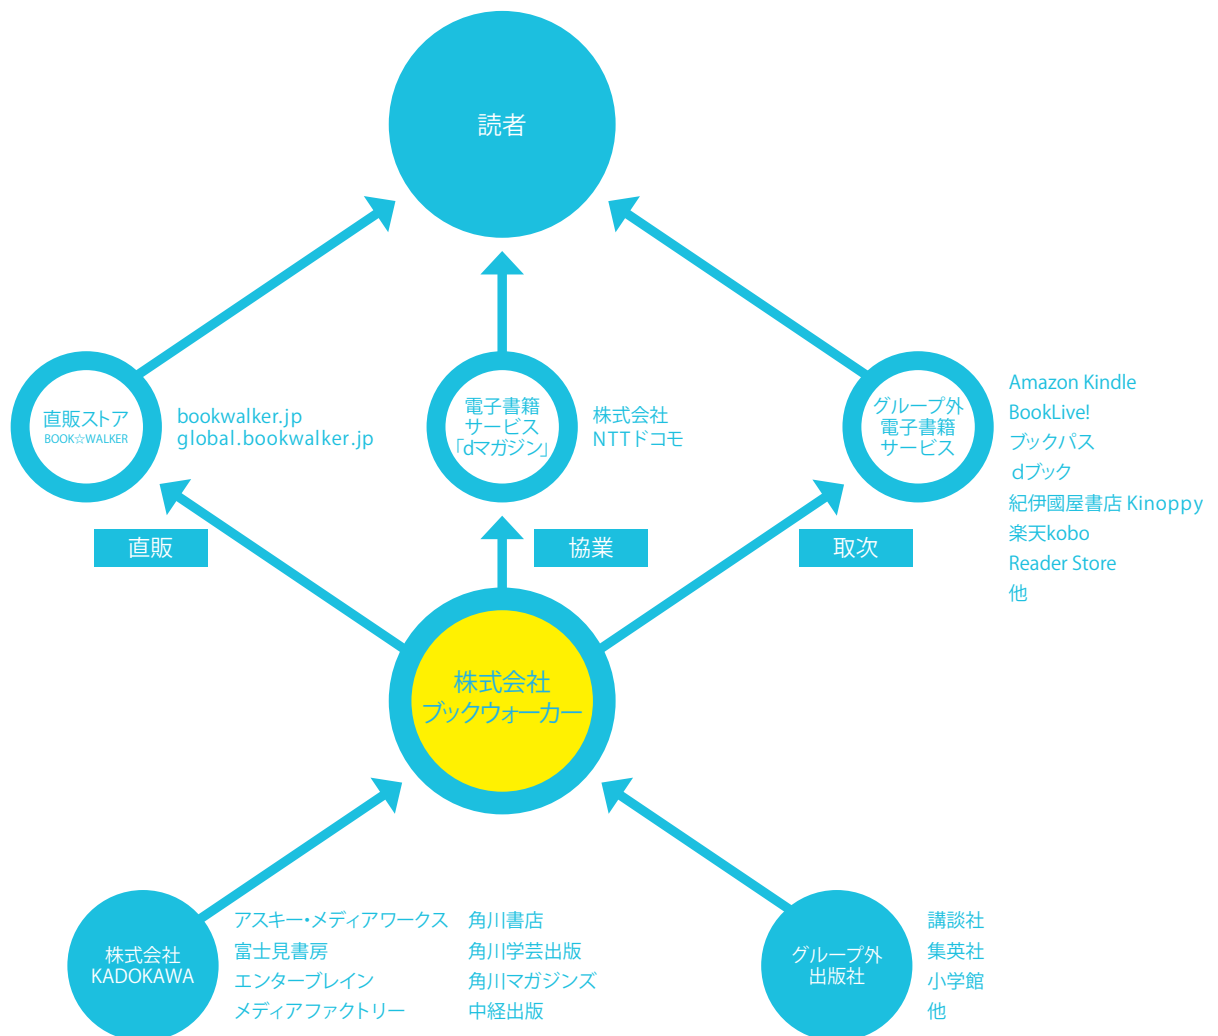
読者

直販ストア
BOOK☆WALKER

bookwalker.jp
global.bookwalker.jp

電子書籍
サービス
「dマガジン」

株式会社
NTTドコモ

グループ外
電子書籍
サービス

Amazon Kindle
BookLive!
ブックパス
dブック
紀伊國屋書店 Kinoppy
楽天kobo
Reader Store
他

直販

協業

取次

株式会社
ブックウォーカー

株式会社
KADOKAWA

アスキー・メディアワークス
富士見書房
エンターブレイン
メディアファクトリー

角川書店
角川学芸出版
角川マガジンズ
中経出版

グループ外
出版社

講談社
集英社
小学館
他